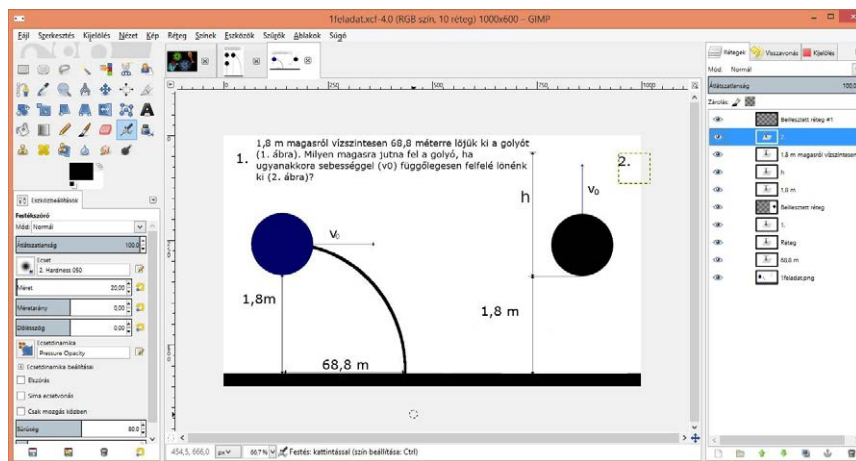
1feladat.xcf-4.0 (RGB szín, 10 réteg) 1000x600 – GIMP

Fájl Szerkesztés Kijelölés Nézet Kép Réteg Színek Eszközök Szűrők Ablakok Súgó

Rétegek Visszavonás Kijelölés
Mód: Normál
Átlátszatlanság 100,0
Zárolás:
Beillesztett réteg #1
2.
1,8 m magasról vízszintesen
h
1,8 m
Beillesztett réteg
1.
Réteg
68,8 m
1feladat.png

Eszközbeállítások
Festékszóró
Mód: Normál
Átlátszatlanság 100,0
Ecset
2. Hardness 050
Méret 20,00
Méretarány 0,00
Dőlésszög 0,00
Ecsetdinamika
Pressure Opacity
Ecsetdinamika beállításai
Elszórás
Sima ecsetvonás
Csak mozgás közben
Sűrűség 80,0

1. 1,8 m magasról vízszintesen 68,8 méterre lőjük ki a golyót (1. ábra). Milyen magasra jutna fel a golyó, ha ugyanakkora sebességgel (v0) függőlegesen felfelé lőnénk ki (2. ábra)?

2.

$V_0$
1,8m
68,8 m
h
$V_0$
1,8 m

454,5, 666,0 px 66,7 % Festés: kattintással (szín beállítása: Ctrl)